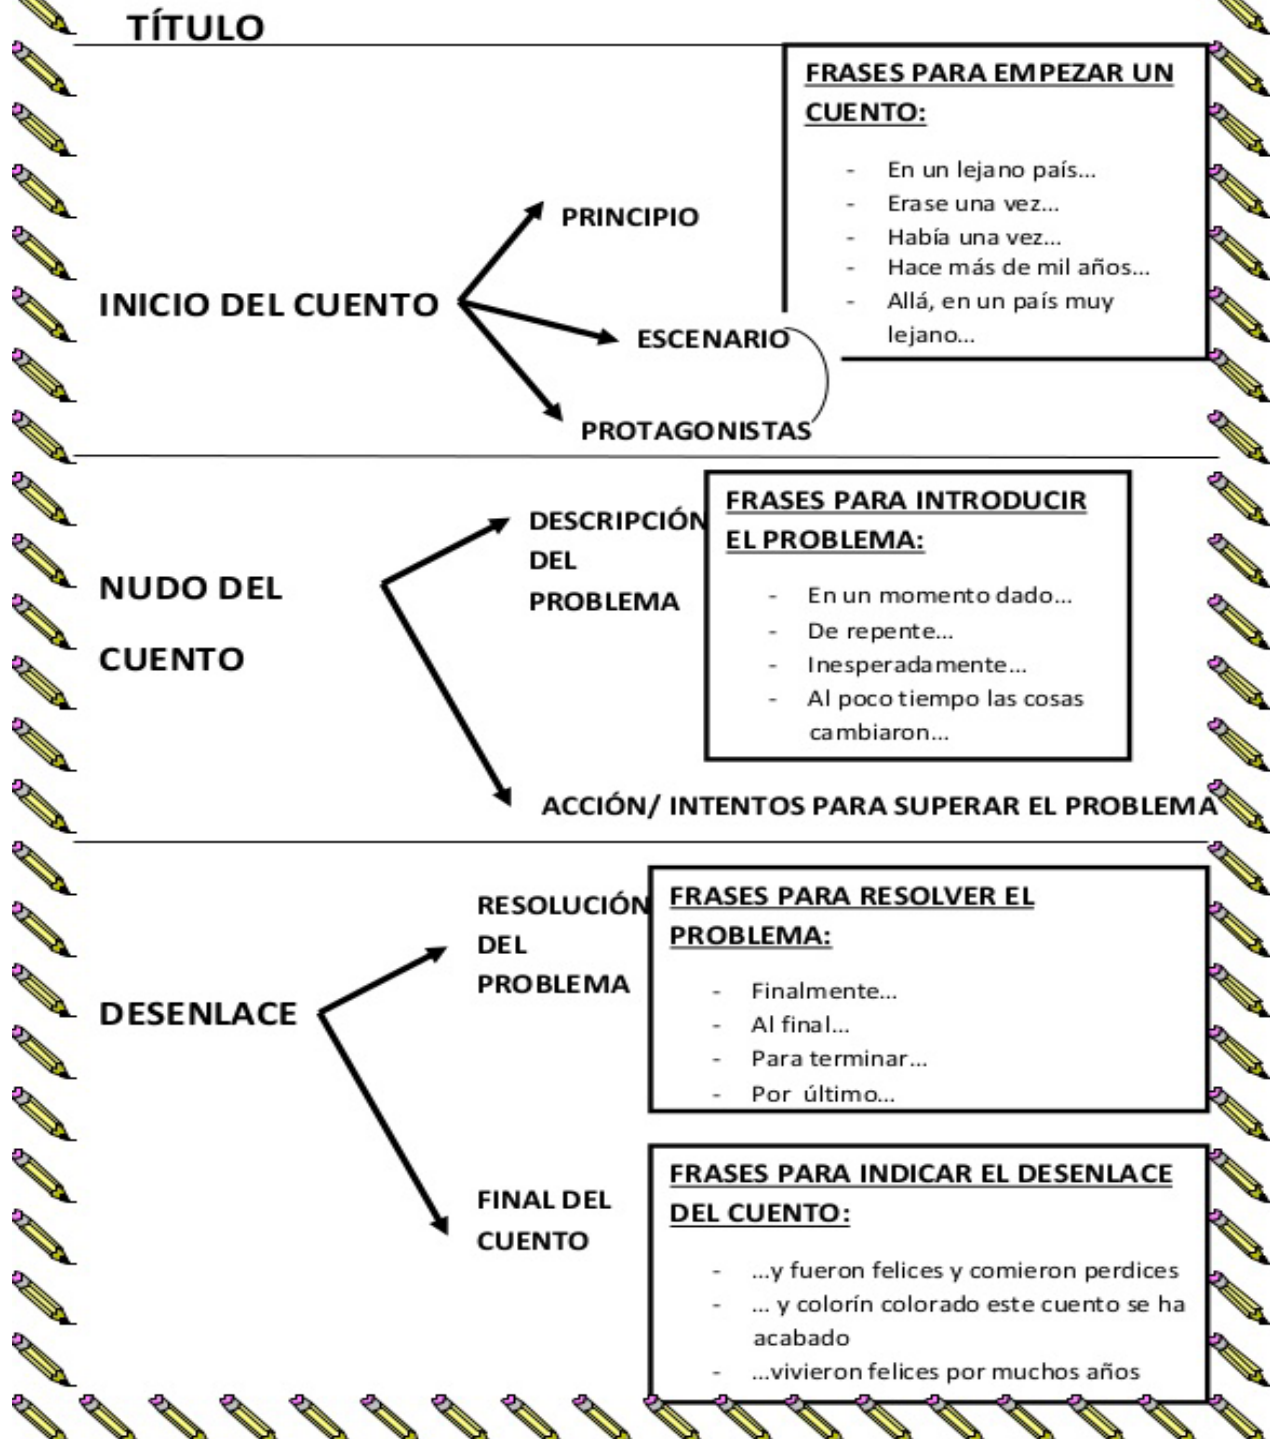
TÍTULO

FRASES PARA EMPEZAR UN CUENTO:

- En un lejano país...
- Erase una vez...
- Había una vez...
- Hace más de mil años...
- Allá, en un país muy lejano...

PRINCIPIO

INICIO DEL CUENTO

ESCENARIO

PROTAGONISTAS

DESCRIPCIÓN DEL PROBLEMA

FRASES PARA INTRODUCIR EL PROBLEMA:

- En un momento dado...
- De repente...
- Inesperadamente...
- Al poco tiempo las cosas cambiaron...

NUDO DEL CUENTO

ACCIÓN/ INTENTOS PARA SUPERAR EL PROBLEMA

RESOLUCIÓN DEL PROBLEMA

FRASES PARA RESOLVER EL PROBLEMA:

- Finalmente...
- Al final...
- Para terminar...
- Por último...

DESENLACE

FINAL DEL CUENTO

FRASES PARA INDICAR EL DESENLACE DEL CUENTO:

- ...y fueron felices y comieron perdices
- ... y colorín colorado este cuento se ha acabado
- ...vivieron felices por muchos años